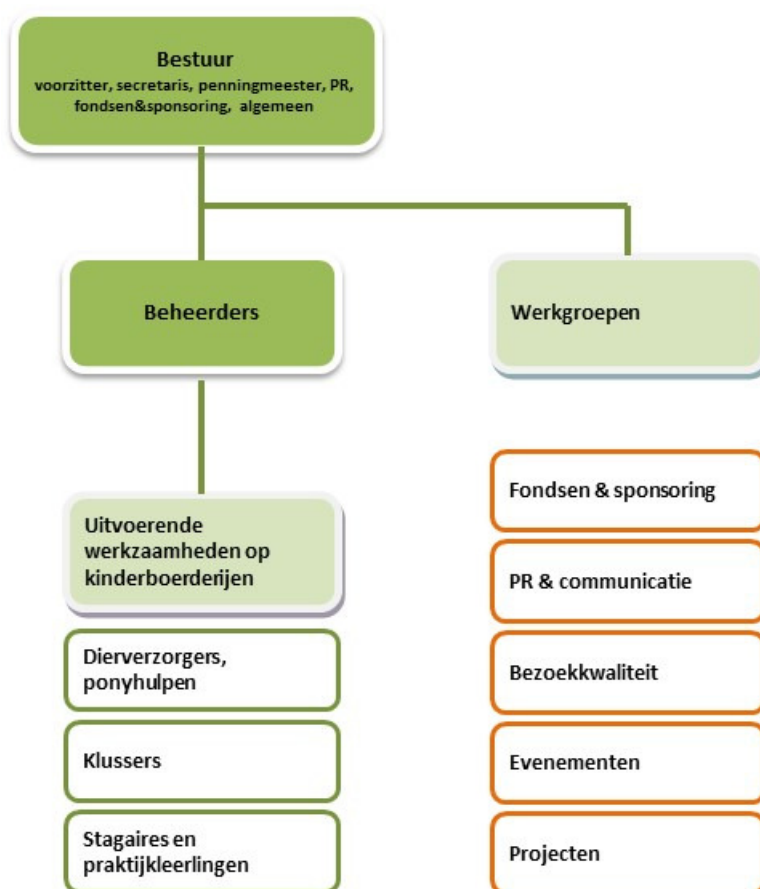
Bestuur
voorzitter, secretaris, penningmeester, PR, fondsen&sponsoring, algemeen

Beheerders

Uitvoerende werkzaamheden op kinderboerderijen

Dierverzorgers, ponyhulpen

Klussers

Stagaires en praktijkleerlingen

Werkgroepen

Fondsen & sponsoring

PR & communicatie

Bezoekkwaliteit

Evenementen

Projecten